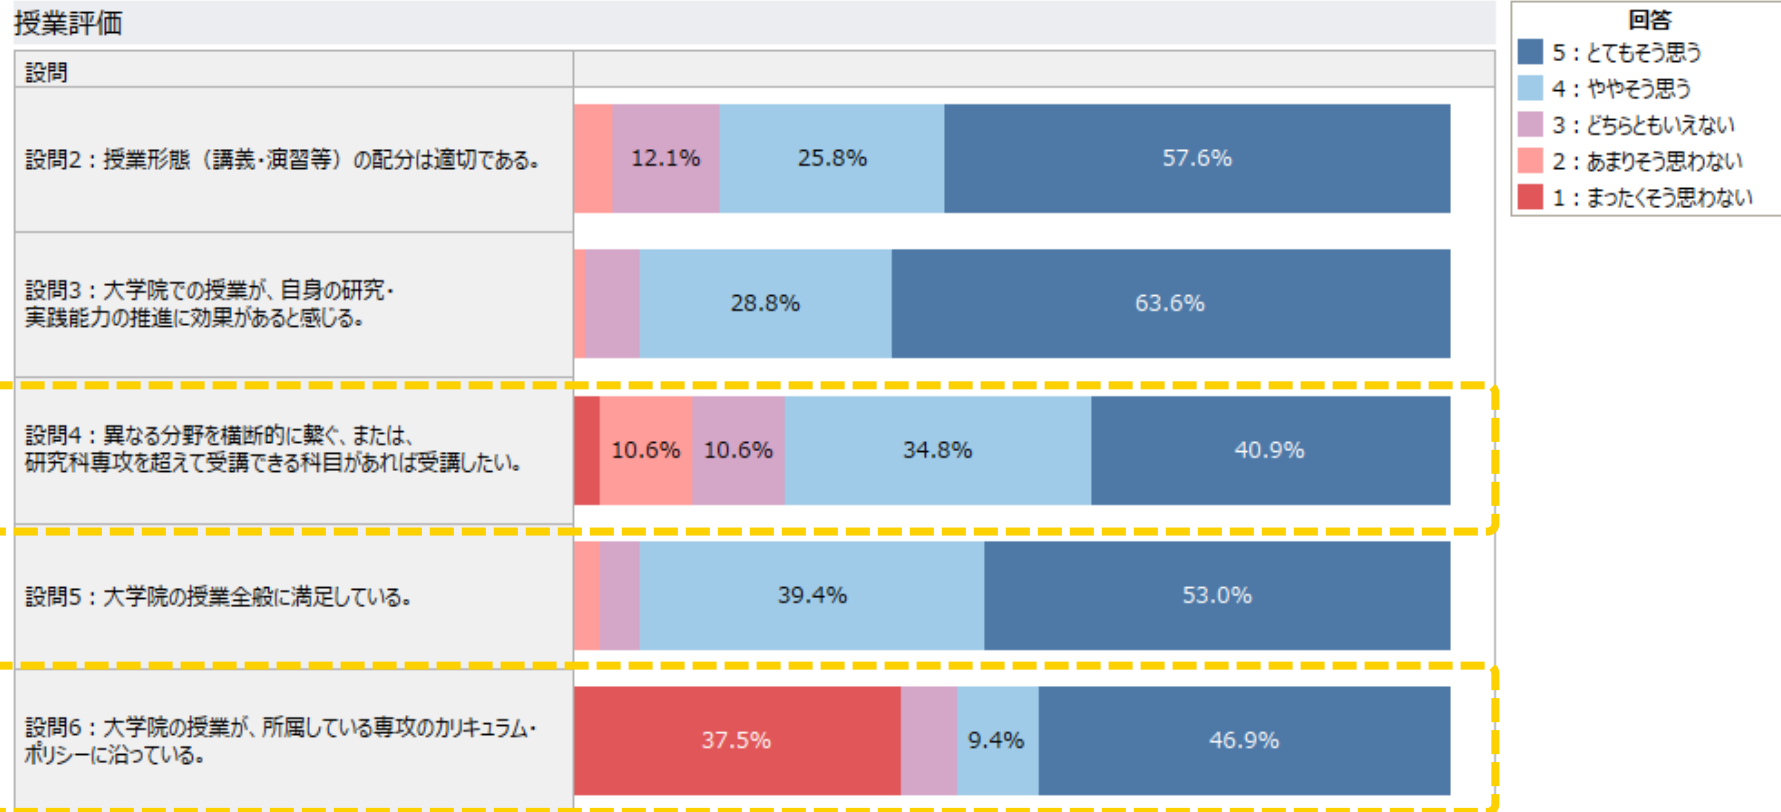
授業評価

| 設問 | |
|---|---|
| 設問2：授業形態（講義・演習等）の配分は適切である。 | 12.1% 25.8% 57.6% |
| 設問3：大学院での授業が、自身の研究・実践能力の推進に効果があると感じる。 | 28.8% 63.6% |
| 設問4：異なる分野を横断的に繋ぐ、または、研究科専攻を超えて受講できる科目があれば受講したい。 | 10.6% 10.6% 34.8% 40.9% |
| 設問5：大学院の授業全般に満足している。 | 39.4% 53.0% |
| 設問6：大学院の授業が、所属している専攻のカリキュラム・ポリシーに沿っている。 | 37.5% 9.4% 46.9% |

回答
5：とてもそう思う
4：ややそう思う
3：どちらともいえない
2：あまりそう思わない
1：まったくそう思わない